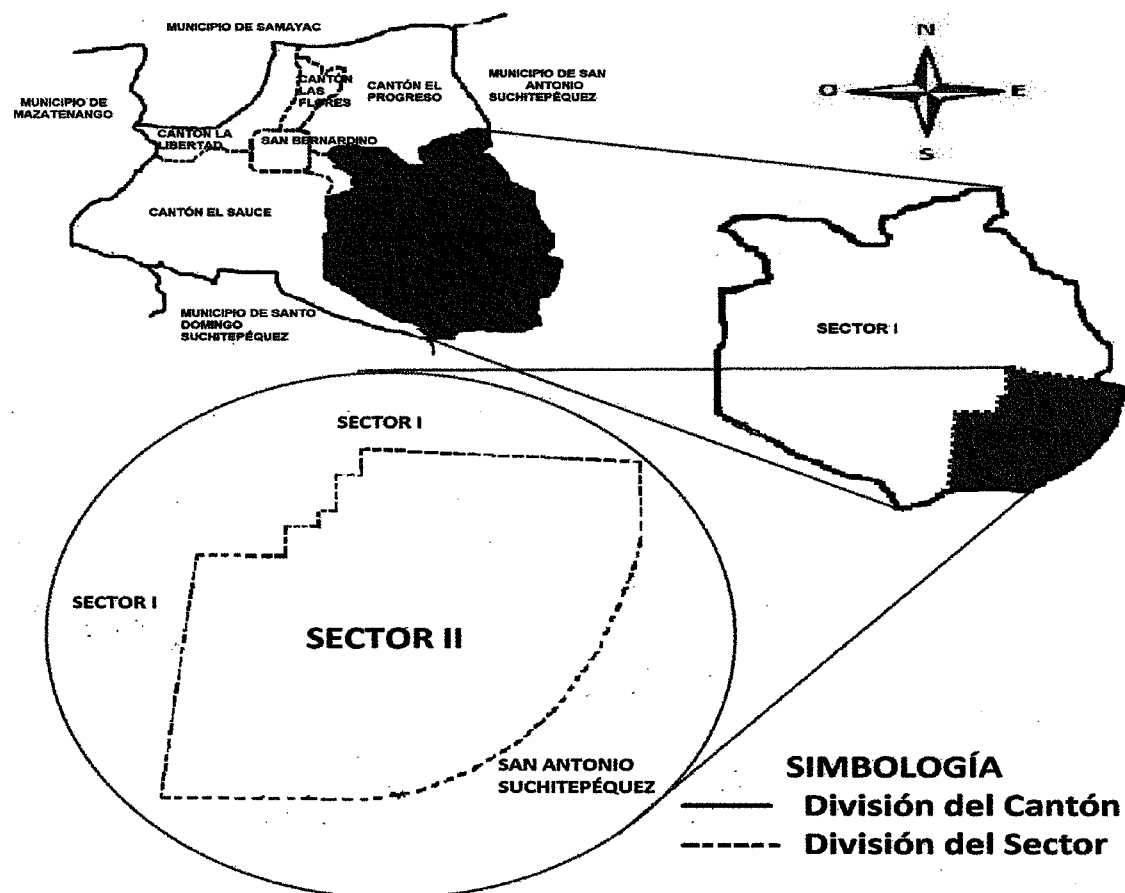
MUNICIPIO DE SAMAYAC

CANTÓN LAS FLORES

CANTÓN EL PROGRESO

MUNICIPIO DE SAN ANTONIO SUCHITEPÉQUEZ

N

O

E

S

MUNICIPIO DE MAZATENANGO

CANTÓN LA LIBERTAD

SAN BERNARDINO

CANTÓN EL SAUCE

MUNICIPIO DE SANTO DOMINGO SUCHITEPÉQUEZ

SECTOR I

SECTOR I

SECTOR I

SECTOR II

SAN ANTONIO SUCHITEPÉQUEZ

SIMBOLOGÍA

División del Cantón

División del Sector